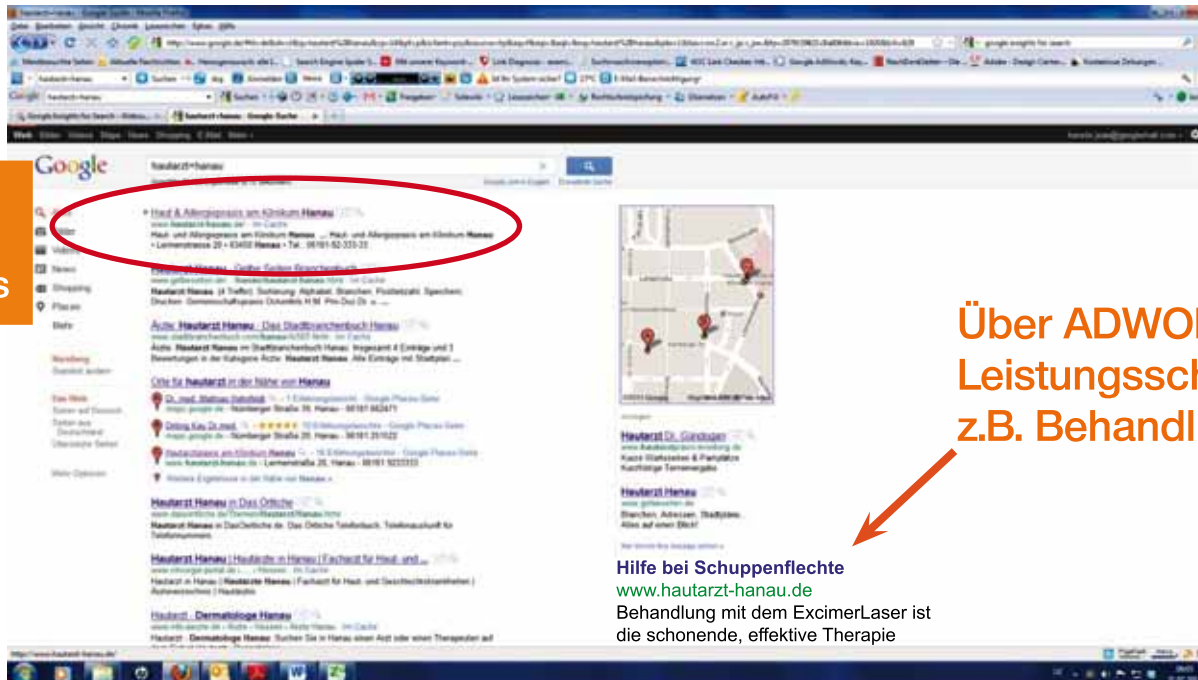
Google

hautarzt+hanau

Haut & Allergiepraxis am Klinikum Hanau

Ärzte: Hautarzt Hanau - Das Stadtbranchenbuch Hanau

Orte für hautarzt in der Nähe von Hanau

Hautarzt Hanau in Das Örtliche

Hautarzt Hanau | Hautärzte in Hanau | Facharzt für Haut- und ...

Hautarzt - Dermatologe Hanau

Hautarzt Dr. Gündogan

Hautarzt Hanau

s

Über ADWO
Leistungssch
z.B. Behandl

Hilfe bei Schuppenflechte
www.hautarzt-hanau.de
Behandlung mit dem ExcimerLaser ist die schonende, effektive Therapie